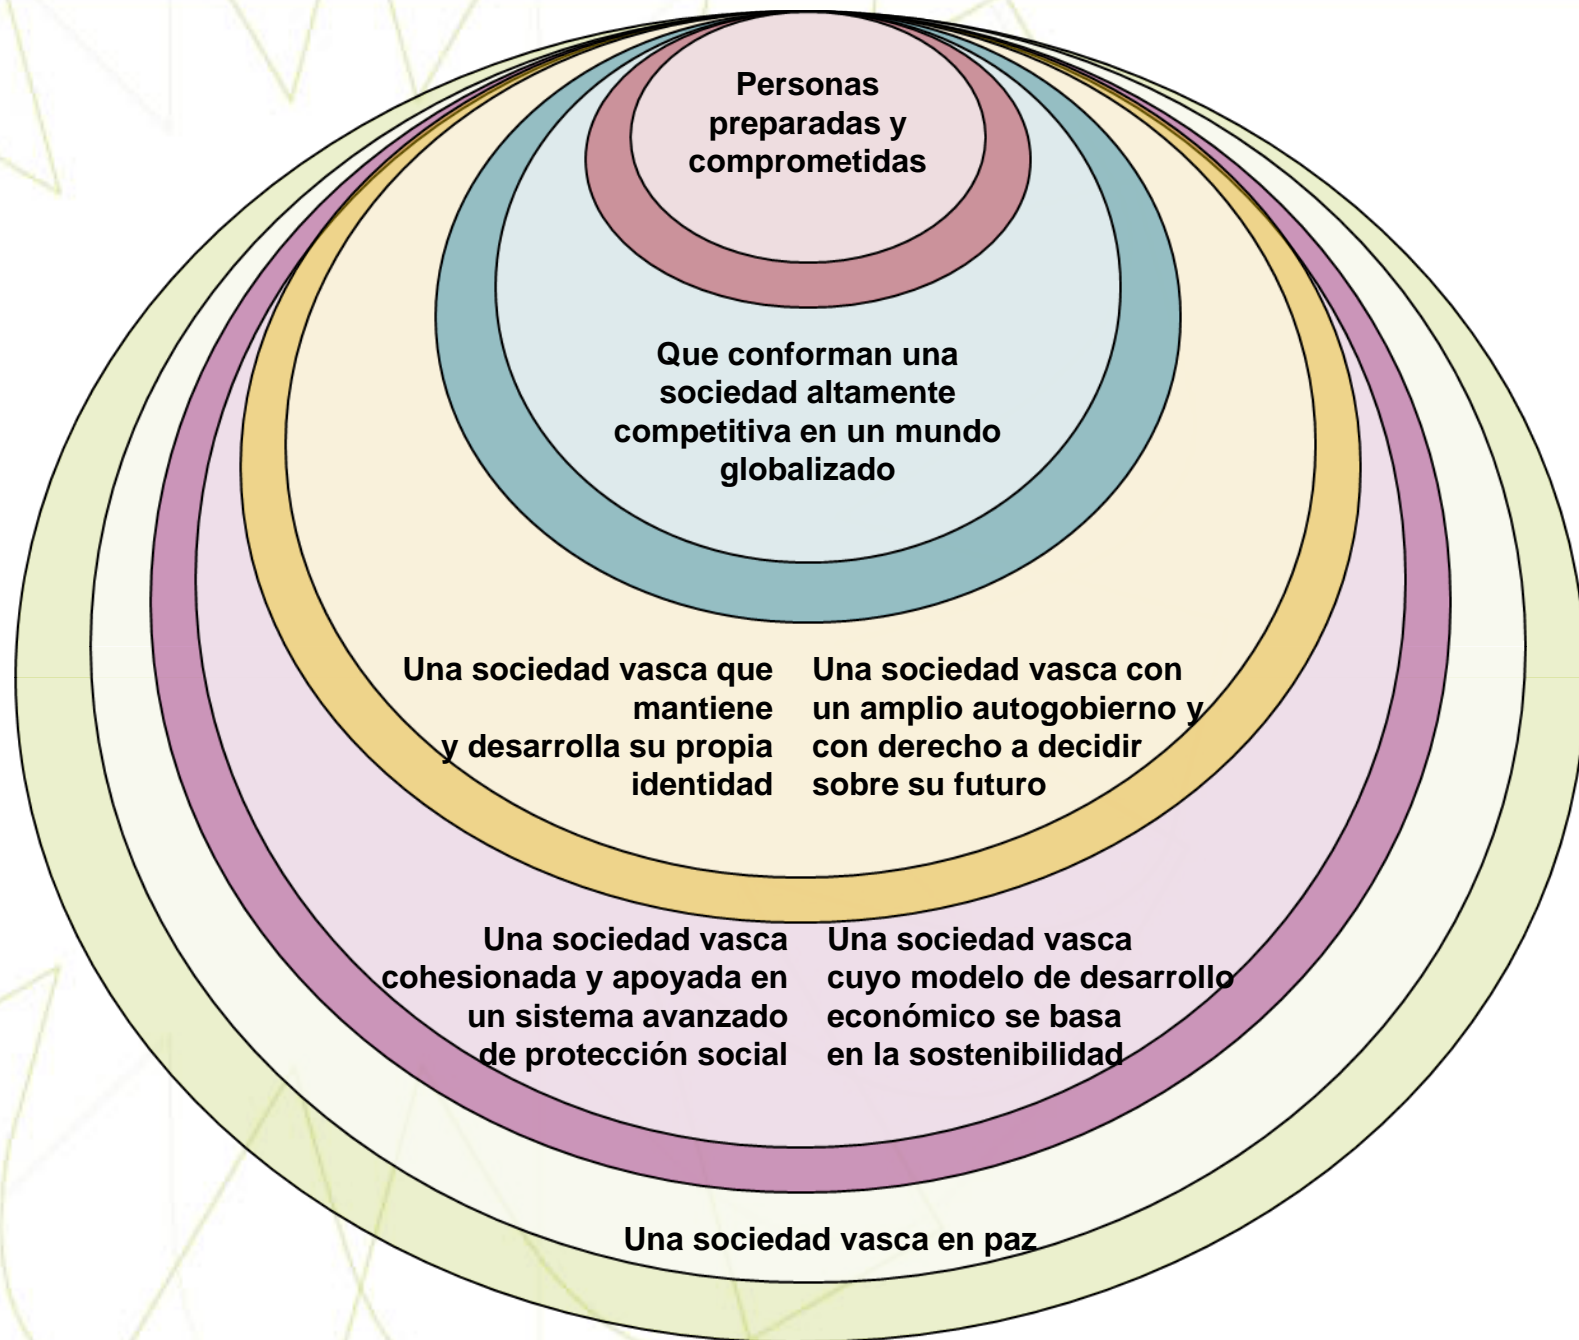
Personas preparadas y comprometidas

Que conforman una sociedad altamente competitiva en un mundo globalizado

Una sociedad vasca que mantiene y desarrolla su propia identidad

Una sociedad vasca con un amplio autogobierno y con derecho a decidir sobre su futuro

Una sociedad vasca cohesionada y apoyada en un sistema avanzado de protección social

Una sociedad vasca cuyo modelo de desarrollo económico se basa en la sostenibilidad

Una sociedad vasca en paz